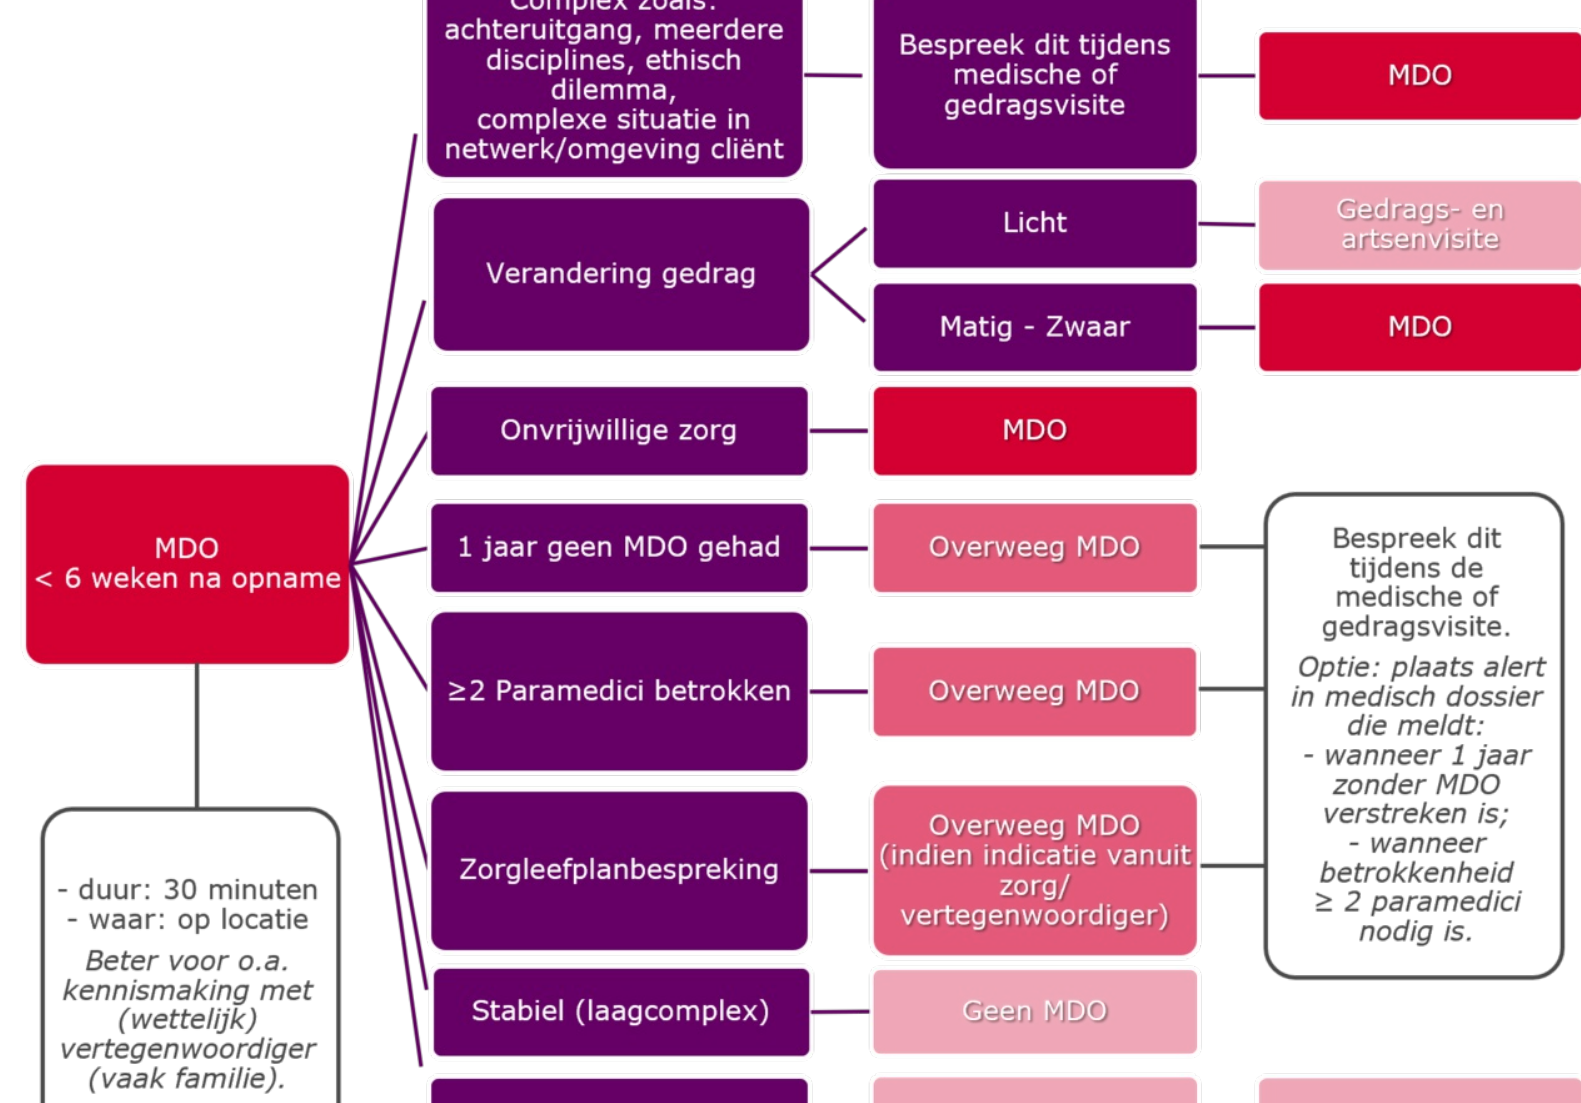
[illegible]
achteruitgang, meerdere disciplines, ethisch dilemma,
complexe situatie in netwerk/omgeving cliënt

Bespreek dit tijdens medische of gedragsvisite

MDO

Verandering gedrag

Licht

Gedrags- en artsenvisite

Matig - Zwaar

MDO

Onvrijwillige zorg

MDO

MDO
< 6 weken na opname

1 jaar geen MDO gehad

Overweeg MDO

≥2 Paramedici betrokken

Overweeg MDO

Bespreek dit tijdens de medische of gedragsvisite.

*Optie: plaats alert in medisch dossier die meldt:*
*- wanneer 1 jaar zonder MDO verstreken is;*
*- wanneer betrokkenheid ≥ 2 paramedici nodig is.*

Zorgleefplanbespreking

Overweeg MDO
(indien indicatie vanuit zorg/ vertegenwoordiger)

- duur: 30 minuten
- waar: op locatie

*Beter voor o.a. kennismaking met (wettelijk) vertegenwoordiger (vaak familie).*

Stabiel (laagcomplex)

Geen MDO